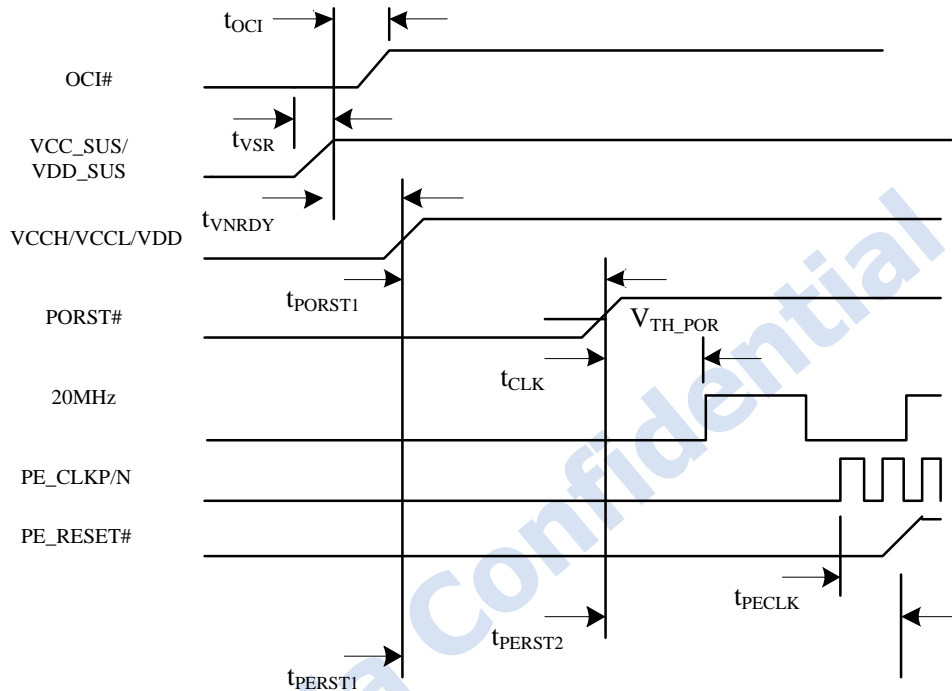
$t_{OCI}$

OCI#

$t_{VSR}$

VCC_SUS/
VDD_SUS

$t_{VNRDY}$

VCCH/VCCL/VDD

$t_{PORST1}$

PORST#

$V_{TH\_POR}$

$t_{CLK}$

20MHz

PE_CLKP/N

PE_RESET#

$t_{PECLK}$

$t_{PERST2}$

$t_{PERST1}$

Confidential